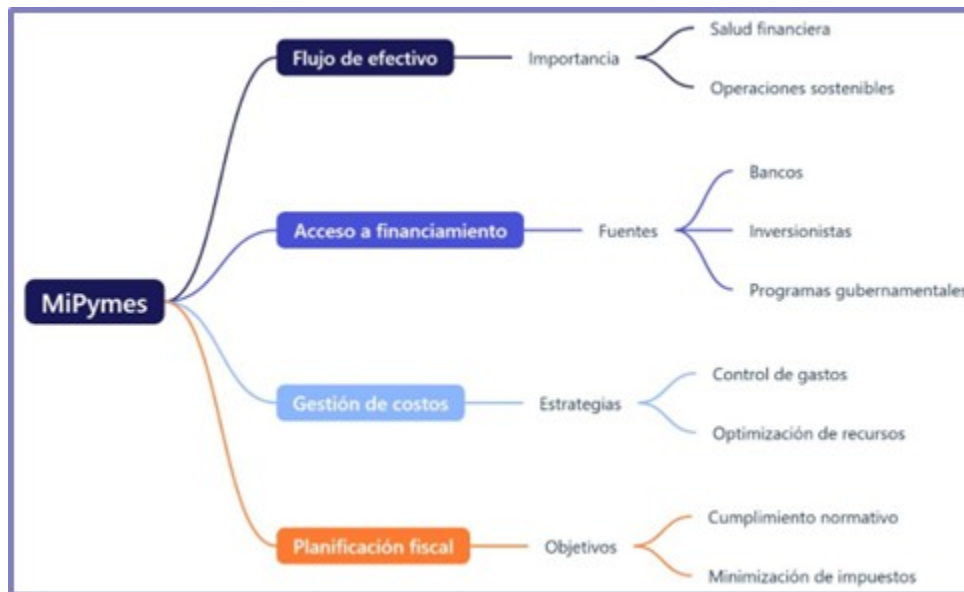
MiPymes

Flujo de efectivo
Importancia
Salud financiera
Operaciones sostenibles

Acceso a financiamiento
Fuentes
Bancos
Inversionistas
Programas gubernamentales

Gestión de costos
Estrategias
Control de gastos
Optimización de recursos

Planificación fiscal
Objetivos
Cumplimiento normativo
Minimización de impuestos